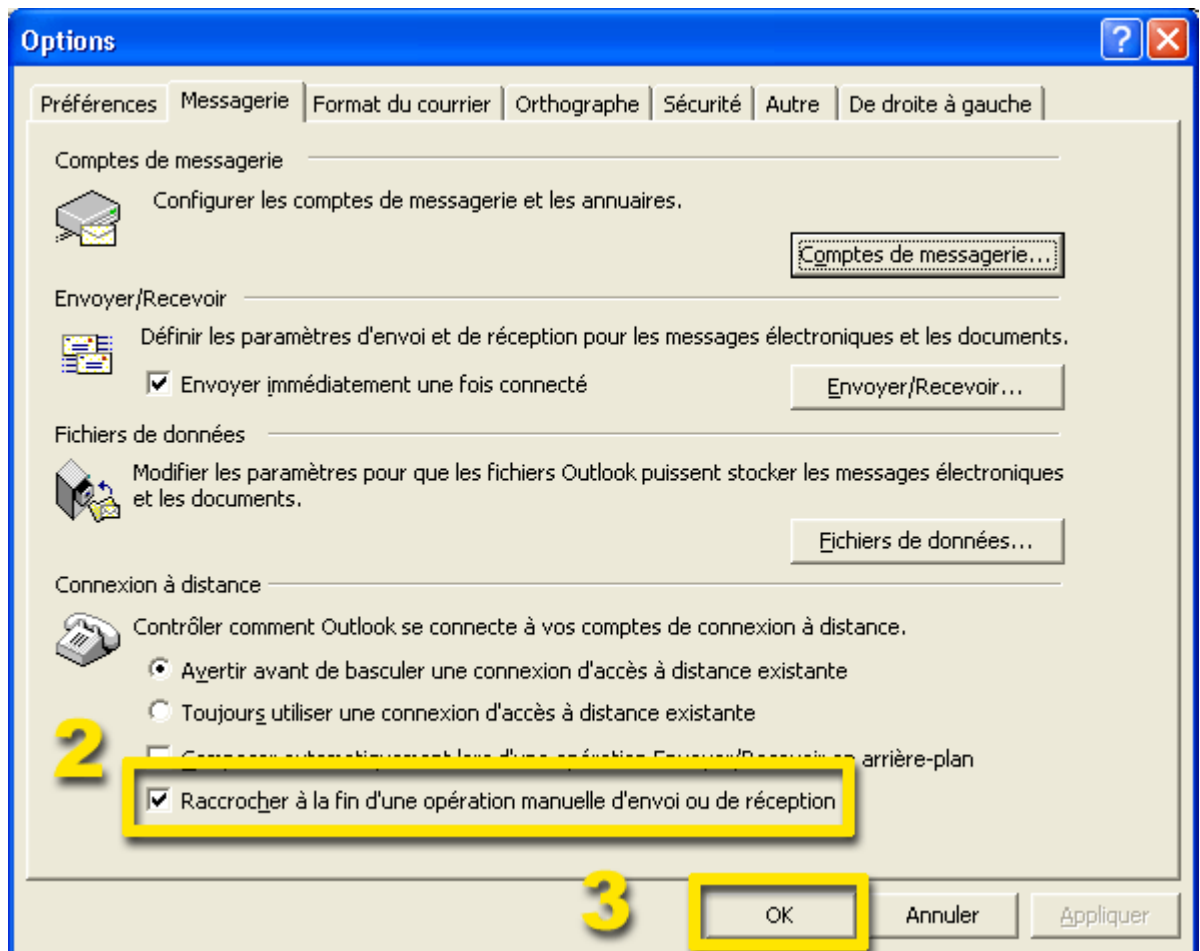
Options

Préférences | Messagerie | Format du courrier | Orthographe | Sécurité | Autre | De droite à gauche

Comptes de messagerie

Configurer les comptes de messagerie et les annuaires.

Comptes de messagerie...

Envoyer/Recevoir

Définir les paramètres d'envoi et de réception pour les messages électroniques et les documents.

Envoyer immédiatement une fois connecté

Envoyer/Recevoir...

Fichiers de données

Modifier les paramètres pour que les fichiers Outlook puissent stocker les messages électroniques et les documents.

Fichiers de données...

Connexion à distance

Contrôler comment Outlook se connecte à vos comptes de connexion à distance.

Avertir avant de basculer une connexion d'accès à distance existante

Toujours utiliser une connexion d'accès à distance existante

2

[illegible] arrière-plan

Raccrocher à la fin d'une opération manuelle d'envoi ou de réception

3

OK | Annuler | Appliquer